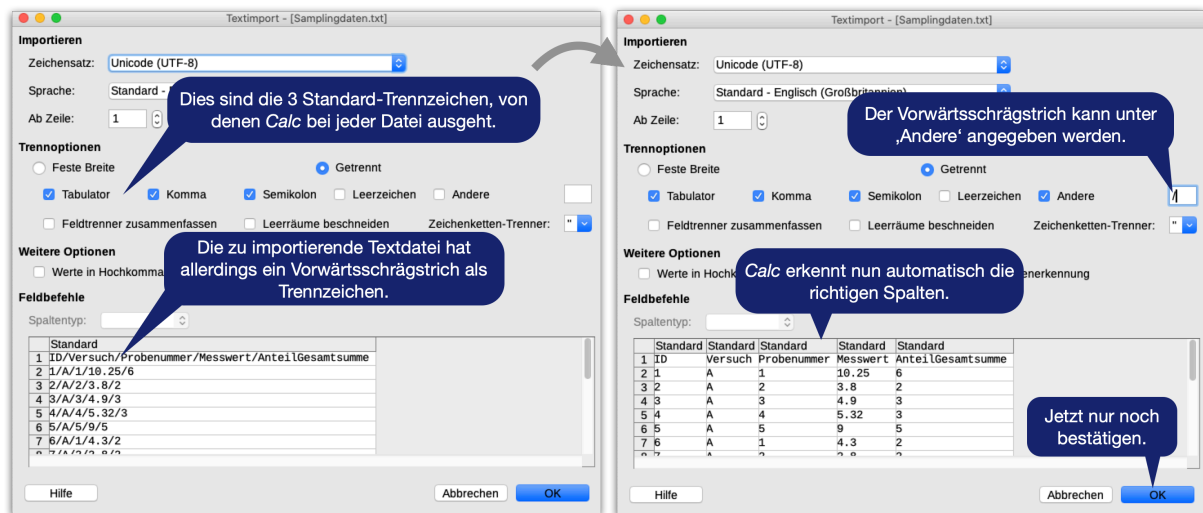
Textimport - [Samplingdaten.txt]

Importieren

Zeichensatz: Unicode (UTF-8)

Sprache: Standard - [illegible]

Ab Zeile: 1

Dies sind die 3 Standard-Trennzeichen, von denen *Calc* bei jeder Datei ausgeht.

Trennoptionen

Feste Breite

Getrennt

Tabulator

Komma

Semikolon

Leerzeichen

Andere

Feldtrenner zusammenfassen

Leerräume beschneiden

Zeichenketten-Trenner: "

Weitere Optionen

Werte in Hochkomma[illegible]

Die zu importierende Textdatei hat allerdings ein Vorwärtsschrägstrich als Trennzeichen.

Feldbefehle

Spaltentyp:

| | Standard |
|---|---|
| 1 | ID/Versuch/Probenummer/Messwert/AnteilGesamtsumme |
| 2 | 1/A/1/10.25/6 |
| 3 | 2/A/2/3.8/2 |
| 4 | 3/A/3/4.9/3 |
| 5 | 4/A/4/5.32/3 |
| 6 | 5/A/5/9/5 |
| 7 | 6/A/1/4.3/2 |
| 8 | 7/A/2/2.8/2 |

Hilfe

Abbrechen

OK

Textimport - [Samplingdaten.txt]

Importieren

Zeichensatz: Unicode (UTF-8)

Sprache: Standard - Englisch (Großbritannien)

Ab Zeile: 1

Der Vorwärtsschrägstrich kann unter ‚Andere‘ angegeben werden.

Trennoptionen

Feste Breite

Getrennt

Tabulator

Komma

Semikolon

Leerzeichen

Andere

/

Feldtrenner zusammenfassen

Leerräume beschneiden

Zeichenketten-Trenner: "

Weitere Optionen

Werte in Hochk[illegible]

*Calc* erkennt nun automatisch die richtigen Spalten.

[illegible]nerkennung

Feldbefehle

Spaltentyp:

| | Standard | Standard | Standard | Standard | Standard |
|---|---|---|---|---|---|
| 1 | ID | Versuch | Probenummer | Messwert | AnteilGesamtsumme |
| 2 | 1 | A | 1 | 10.25 | 6 |
| 3 | 2 | A | 2 | 3.8 | 2 |
| 4 | 3 | A | 3 | 4.9 | 3 |
| 5 | 4 | A | 4 | 5.32 | 3 |
| 6 | 5 | A | 5 | 9 | 5 |
| 7 | 6 | A | 1 | 4.3 | 2 |
| 8 | 7 | A | 2 | 2.8 | 2 |

Jetzt nur noch bestätigen.

Hilfe

Abbrechen

OK